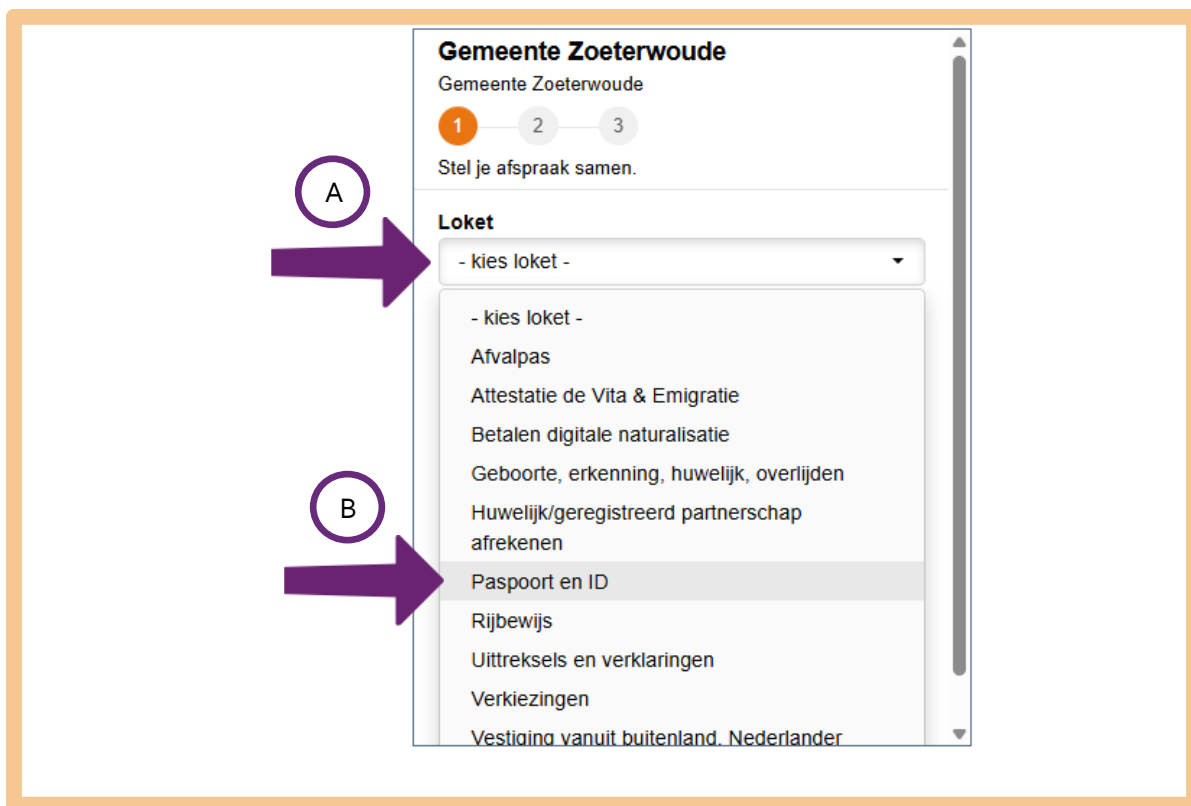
Gemeente Zoeterwoude

Gemeente Zoeterwoude

1 2 3

Stel je afspraak samen.

A

Loket

- kies loket -

- kies loket -

Afvalpas

Attestatie de Vita & Emigratie

Betalen digitale naturalisatie

Geboorte, erkenning, huwelijk, overlijden

B

Huwelijk/geregistreerd partnerschap afrekenen

Paspoort en ID

Rijbewijs

Uittreksels en verklaringen

Verkiezingen

Vestiging vanuit buitenland, Nederlander